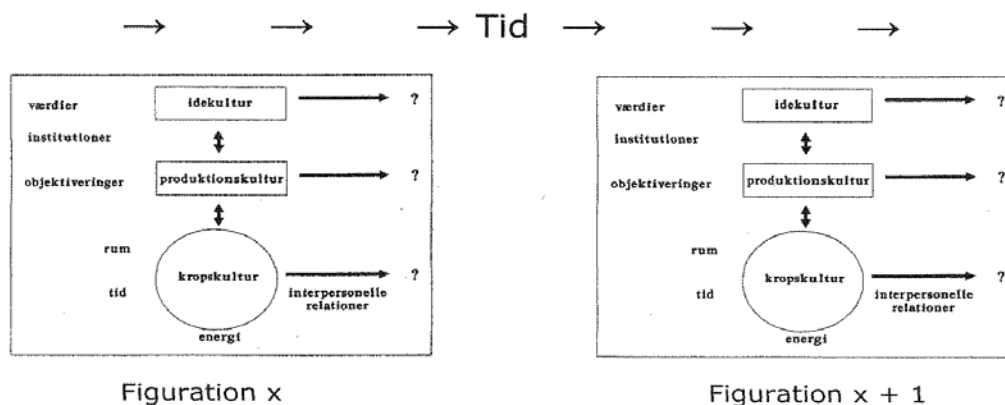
→ → → Tid → → →

værdier
idekultur
?
institutioner
objektiveringer
produktionskultur
?
rum
kropskultur
?
tid
interpersonelle relationer
energi

Figuration x

værdier
idekultur
?
institutioner
objektiveringer
produktionskultur
?
rum
kropskultur
?
tid
interpersonelle relationer
energi

Figuration x + 1